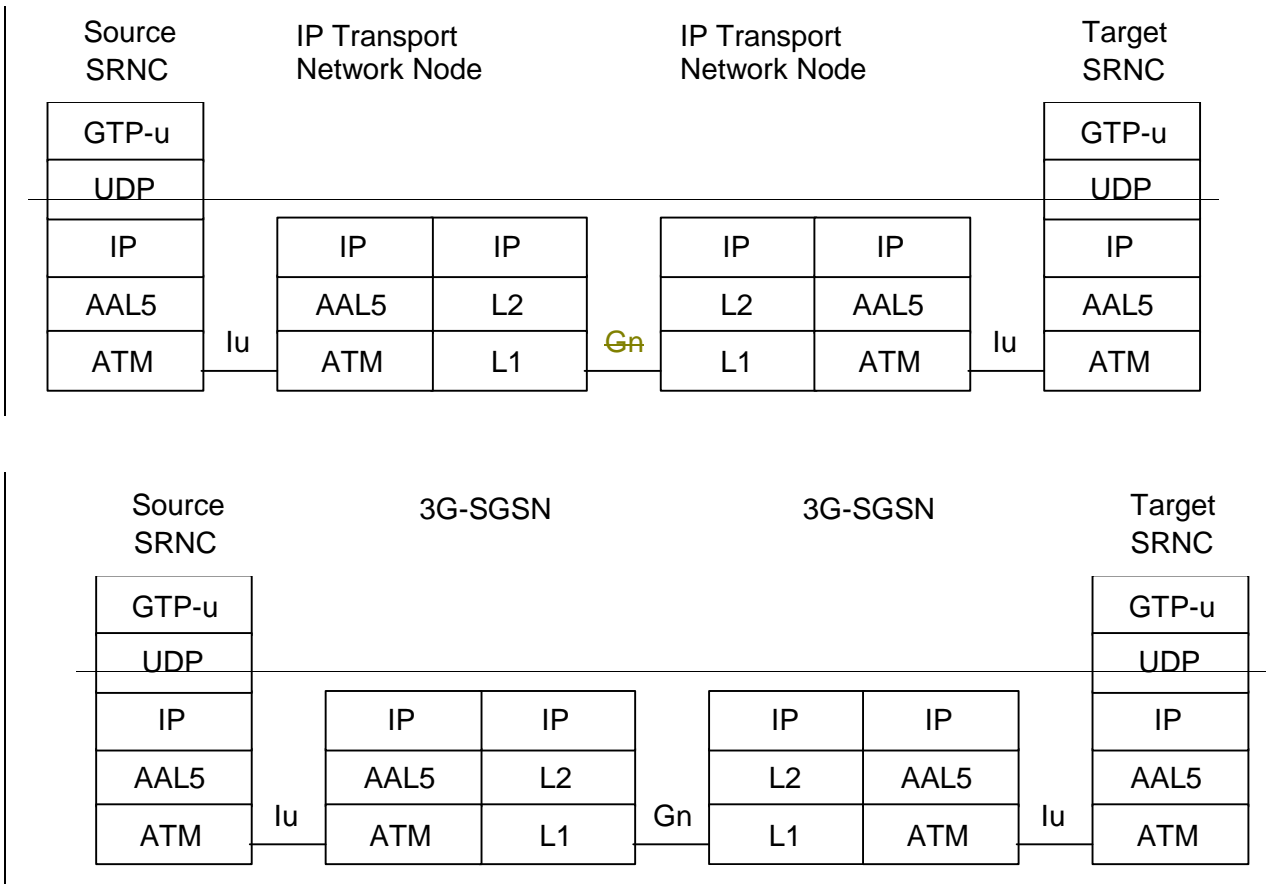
Source SRNC

IP Transport Network Node

IP Transport Network Node

Target SRNC

GTP-u
UDP
IP
AAL5
ATM

Iu

IP | IP
AAL5 | L2
ATM | L1

Gn

IP | IP
L2 | AAL5
L1 | ATM

Iu

GTP-u
UDP
IP
AAL5
ATM

Source SRNC

3G-SGSN

3G-SGSN

Target SRNC

GTP-u
UDP
IP
AAL5
ATM

Iu

IP | IP
AAL5 | L2
ATM | L1

Gn

IP | IP
L2 | AAL5
L1 | ATM

Iu

GTP-u
UDP
IP
AAL5
ATM